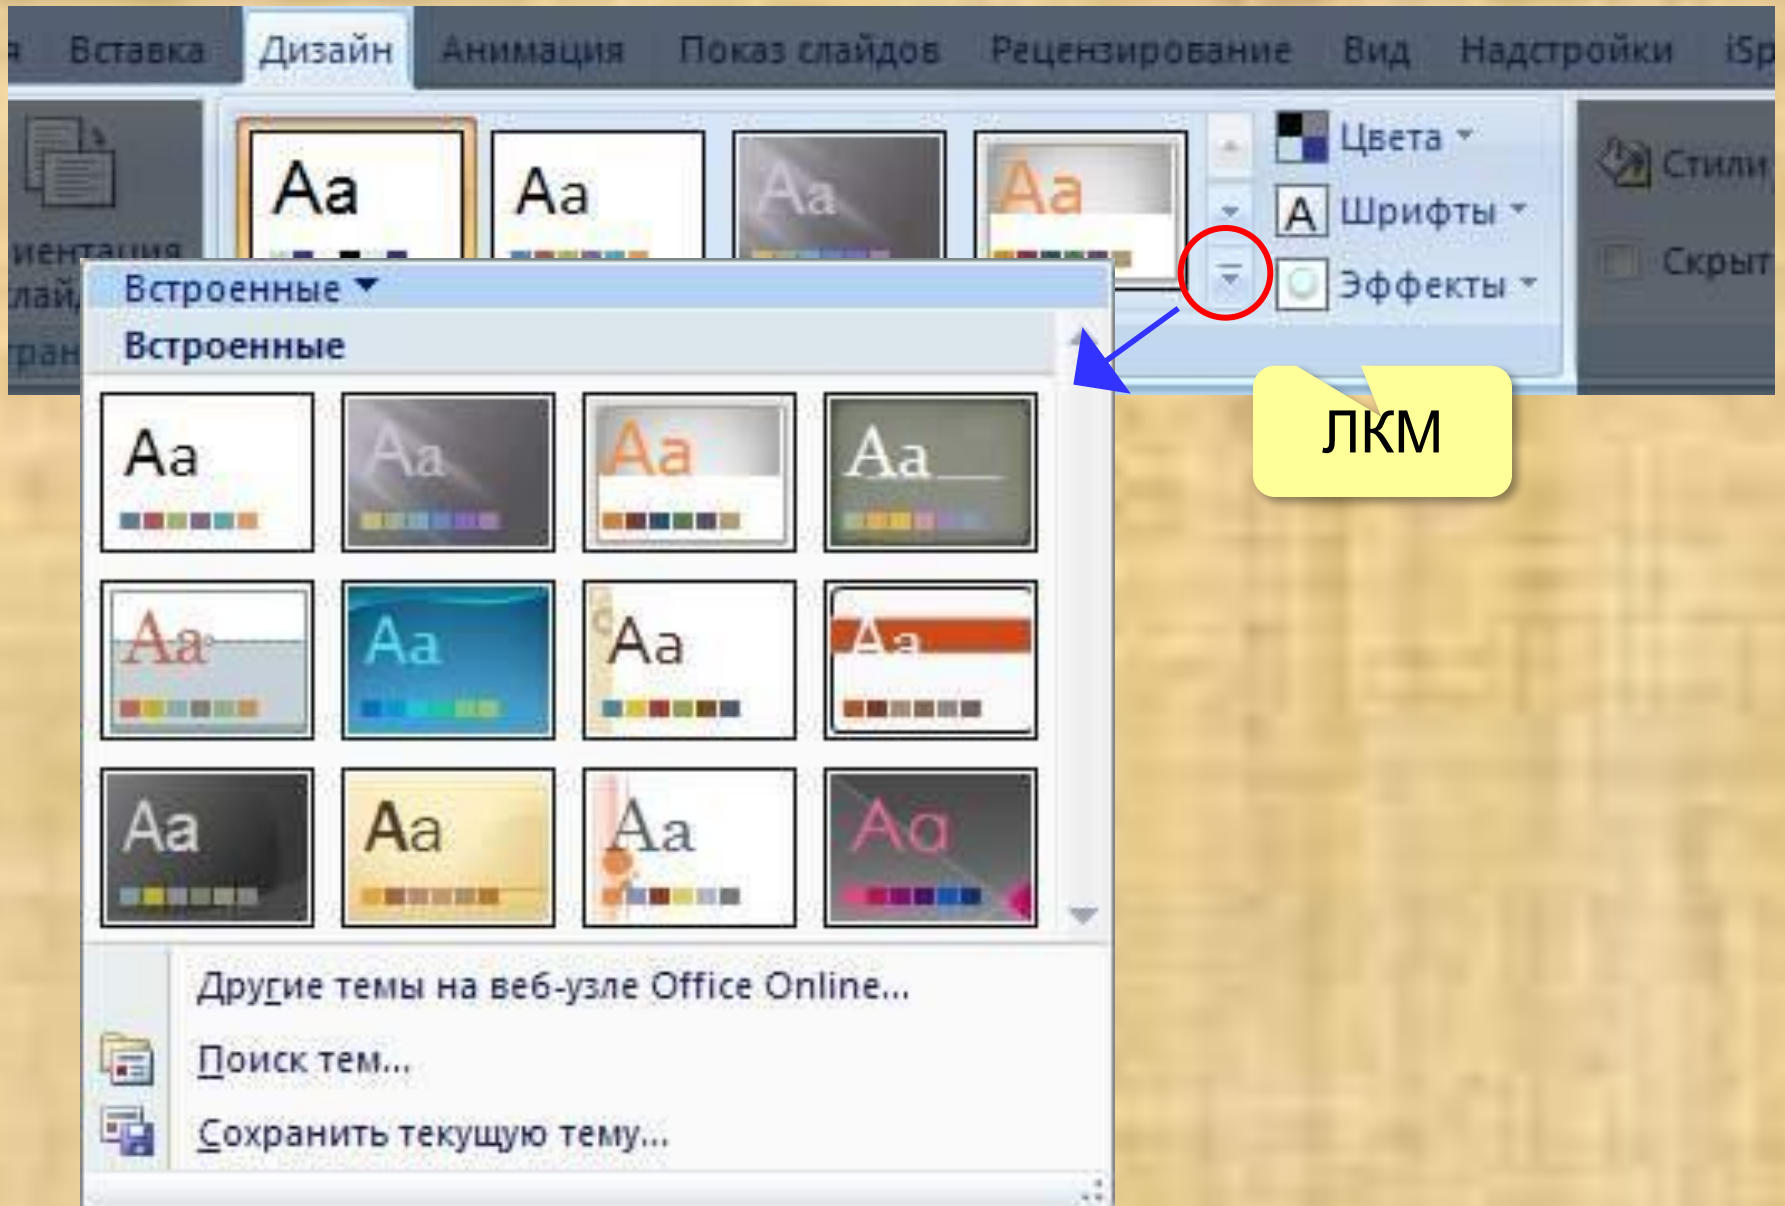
я Вставка Дизайн Анимация Показ слайдов Рецензирование Вид Надстройки iSp

иентация
лай
ран

Aa
Aa
Aa
Aa

Цвета
Шрифты
Эффекты

Стили
Скрыт

Встроенные
Встроенные

Aa
Aa
Aa
Aa
Aa
Aa
Aa
Aa
Aa
Aa
Aa
Aa

ЛКМ

Другие темы на веб-узле Office Online...
Поиск тем...
Сохранить текущую тему...